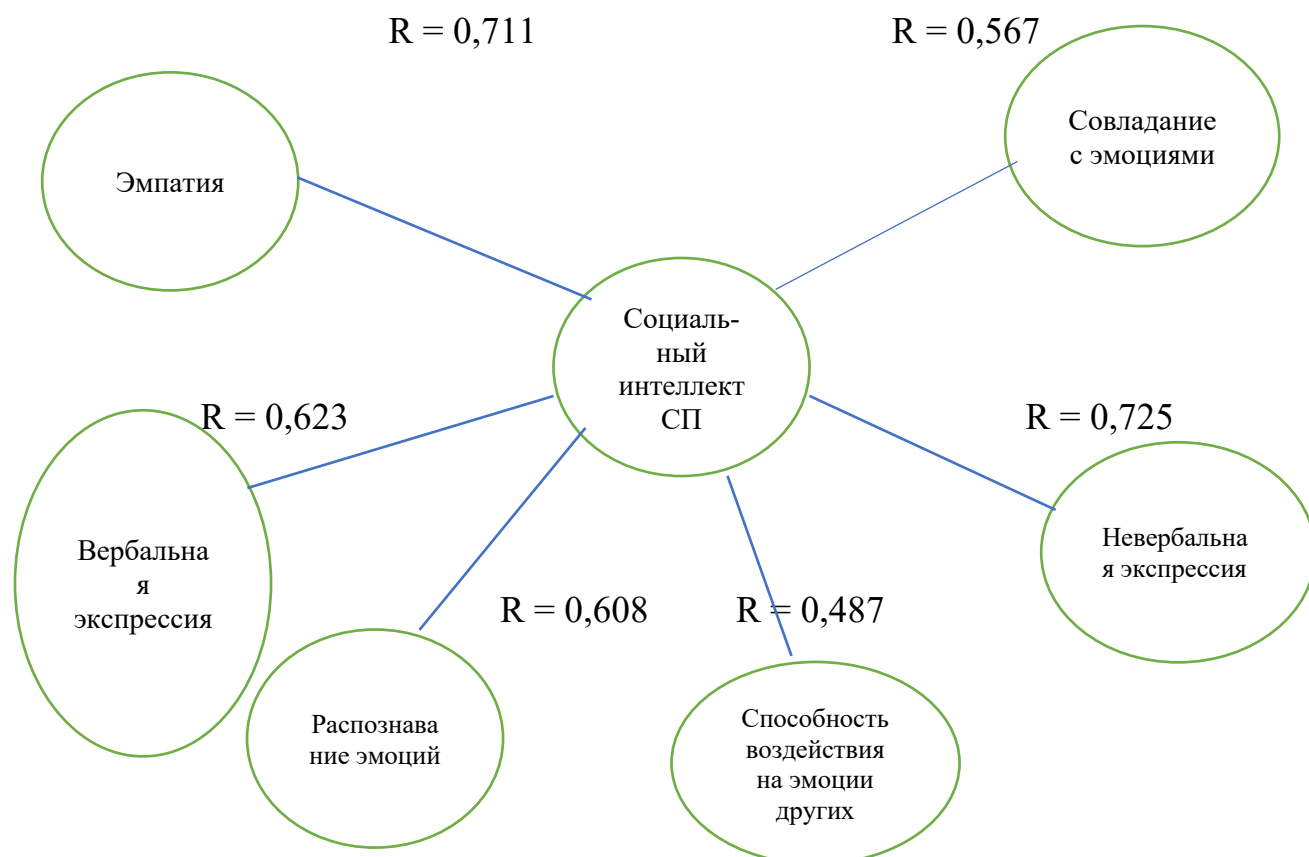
R = 0,711

R = 0,567

Эмпатия

Совладание с эмоциями

Социальный интеллект СП

R = 0,623

R = 0,725

Вербальная экспрессия

Невербальная экспрессия

R = 0,608

R = 0,487

Распознавание эмоций

Способность воздействия на эмоции других